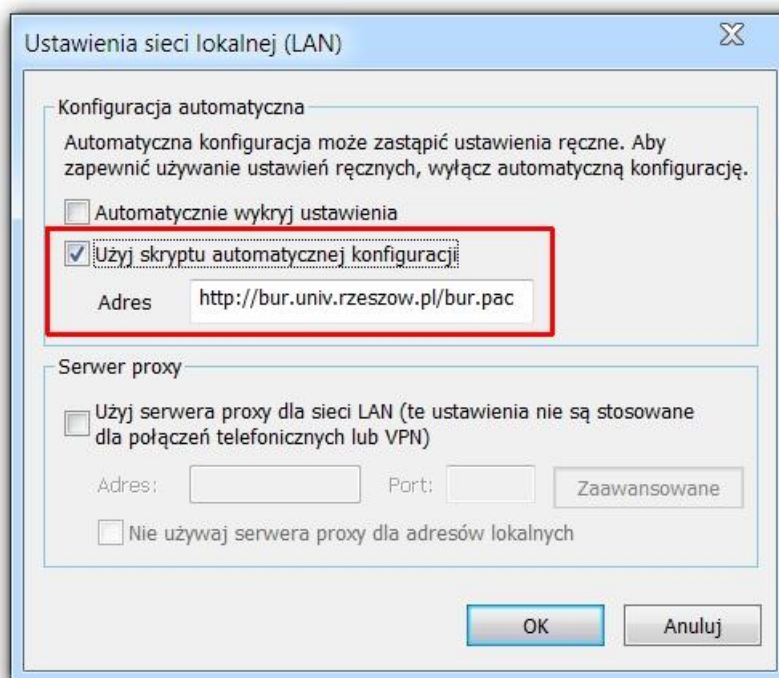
Ustawienia sieci lokalnej (LAN)

Konfiguracja automatyczna

Automatyczna konfiguracja może zastąpić ustawienia ręczne. Aby zapewnić używanie ustawień ręcznych, wyłącz automatyczną konfigurację.

Automatycznie wykryj ustawienia

Użyj skryptu automatycznej konfiguracji

Adres http://bur.univ.rzeszow.pl/bur.pac

Serwer proxy

Użyj serwera proxy dla sieci LAN (te ustawienia nie są stosowane dla połączeń telefonicznych lub VPN)

Adres: Port: Zaawansowane

Nie używaj serwera proxy dla adresów lokalnych

OK Anuluj